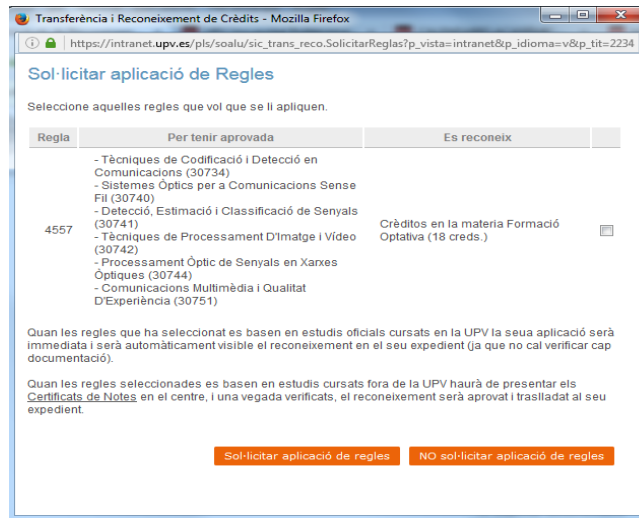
Transferència i Reconeixement de Crèdits - Mozilla Firefox

https://intranet.upv.es/pls/soalu/sic_trans_reco.SolicitarReglas?p_vista=intranet&p_idioma=v&p_tit=2234

Sol·licitar aplicació de Regles

Seleccione aquelles regles que vol que se li apliquen.

| Regla | Per tenir aprovada | Es reconeix | |
|---|---|---|---|
| 4557 | - Tècniques de Codificació i Detecció en Comunicacions (30734) - Sistemes Òptics per a Comunicacions Sense Fil (30740) - Detecció, Estimació i Classificació de Senyals (30741) - Tècniques de Processament D'Imatge i Vídeo (30742) - Processament Òptic de Senyals en Xarxes Òptiques (30744) - Comunicacions Multimèdia i Qualitat D'Experiència (30751) | Crèditos en la materia Formació Optativa (18 creds.) | |

Quan les regles que ha seleccionat es basen en estudis oficials cursats en la UPV la seua aplicació serà immediata i serà automàticament visible el reconeixement en el seu expedient (ja que no cal verificar cap documentació).

Quan les regles seleccionades es basen en estudis cursats fora de la UPV haurà de presentar els Certificats de Notes en el centre, i una vegada verificats, el reconeixement serà aprovat i traslladat al seu expedient.

Sol·licitar aplicació de regles

NO sol·licitar aplicació de regles